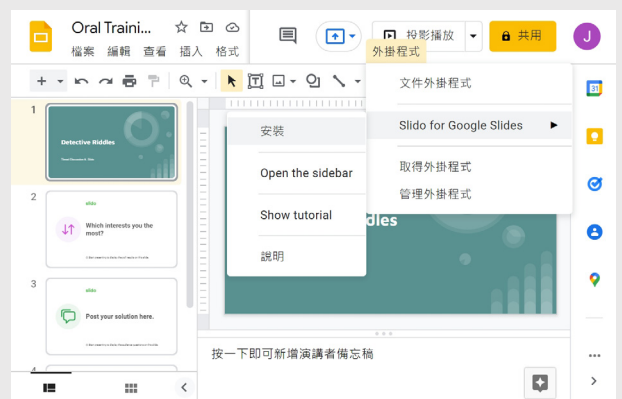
Oral Traini...

檔案 編輯 查看 插入 格式

投影播放

共用

J

外掛程式

文件外掛程式

Slido for Google Slides

取得外掛程式

管理外掛程式

安裝

Open the sidebar

Show tutorial

說明

1

Detective Riddles

2

slido

Which interests you the most?

3

slido

Post your solution here.

4

ddles

按一下即可新增演講者備忘稿

31